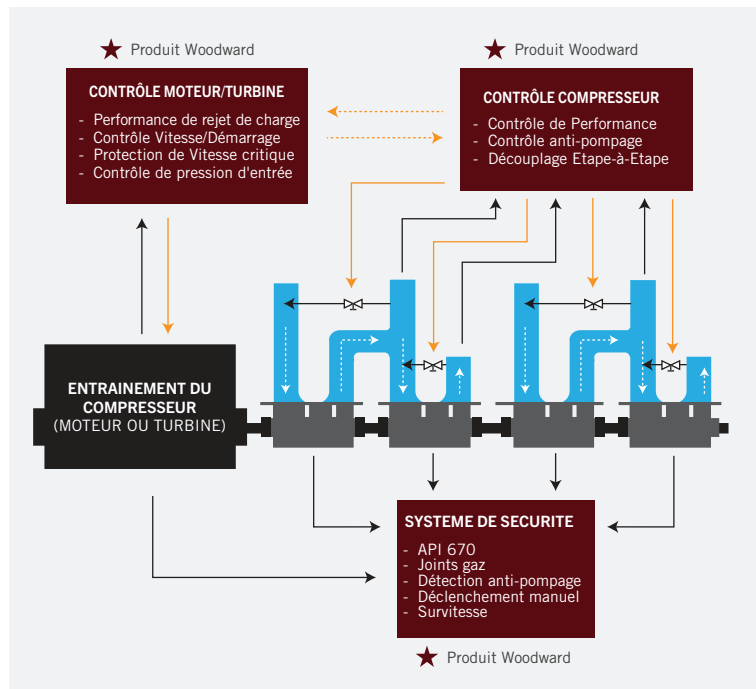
★ Produit Woodward

CONTRÔLE MOTEUR/TURBINE
- Performance de rejet de charge
- Contrôle Vitesse/Démarrage
- Protection de Vitesse critique
- Contrôle de pression d'entrée

★ Produit Woodward

CONTRÔLE COMPRESSEUR
- Contrôle de Performance
- Contrôle anti-pompage
- Découplage Etape-à-Etape

ENTRAINEMENT DU COMPRESSEUR
(MOTEUR OU TURBINE)

SYSTEME DE SECURITE
- API 670
- Joints gaz
- Détection anti-pompage
- Déclenchement manuel
- Survitesse

★ Produit Woodward